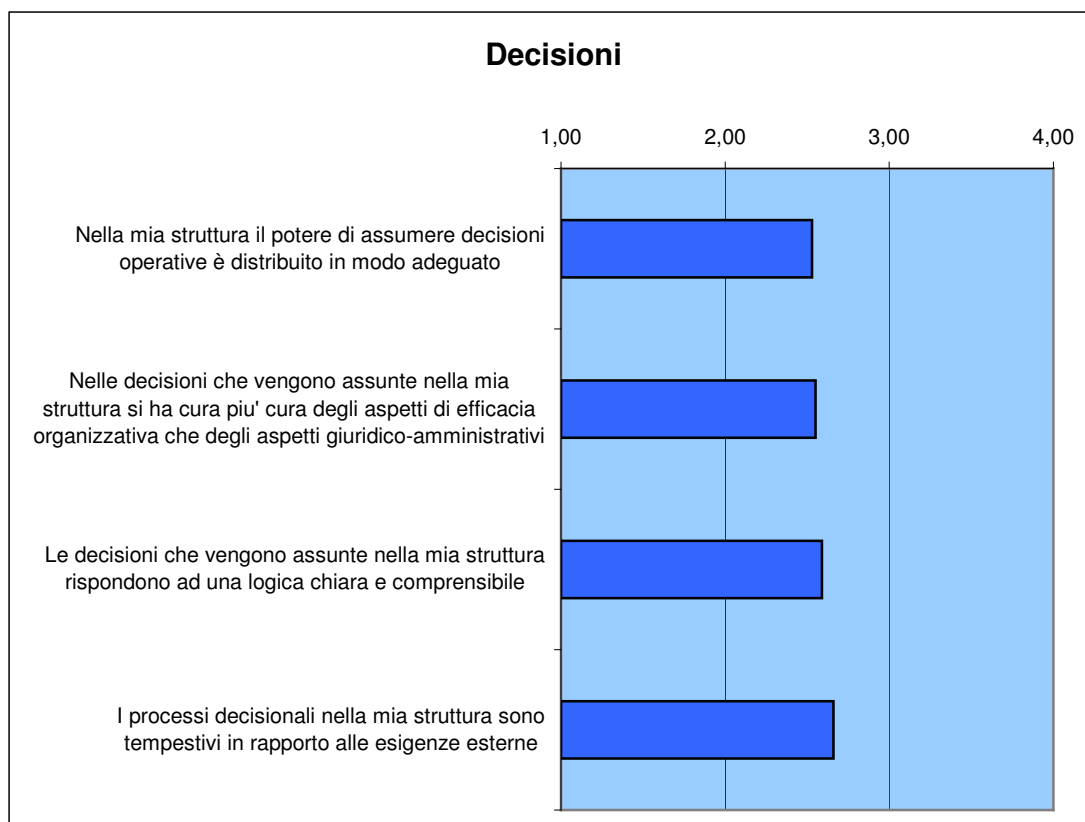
Decisioni

1,00
2,00
3,00
4,00

Nella mia struttura il potere di assumere decisioni operative è distribuito in modo adeguato

Nelle decisioni che vengono assunte nella mia struttura si ha cura piu' cura degli aspetti di efficacia organizzativa che degli aspetti giuridico-amministrativi

Le decisioni che vengono assunte nella mia struttura rispondono ad una logica chiara e comprensibile

I processi decisionali nella mia struttura sono tempestivi in rapporto alle esigenze esterne